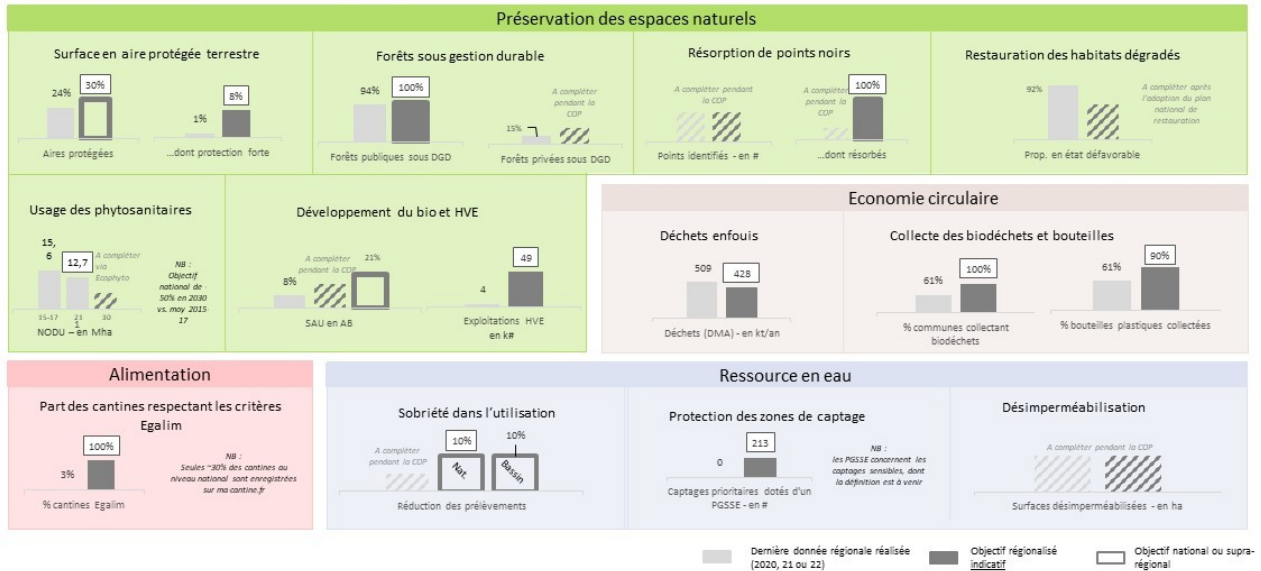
Préservation des espaces naturels

Surface en aire protégée terrestre

24% 30%
Aires protégées

1% 8%
...dont protection forte

Forêts sous gestion durable

94% 100%
Forêts publiques sous DGD

A compléter pendant la COP
15%
Forêts privées sous DGD

Résorption de points noirs

A compléter pendant la COP
Points identifiés - en #

A compléter pendant la COP
100%
...dont résorbés

Restauration des habitats dégradés

92%
A compléter après l'adoption du plan national de restauration
Prop. en état défavorable

Usage des phytosanitaires

15,6 12,7
A compléter via Ecophyto
15-17 21 30
NODU – en Mha

NB : Objectif national de 50% en 2030 vs. moy 2015-17

Développement du bio et HVE

A compléter pendant la COP
8% 21%
SAU en AB

4 49
Exploitations HVE en k#

Economie circulaire

Déchets enfouis

509 428
Déchets (DMA) - en kt/an

Collecte des biodéchets et bouteilles

61% 100%
% communes collectant biodéchets

61% 90%
% bouteilles plastiques collectées

Alimentation

Part des cantines respectant les critères Egalim

3% 100%
% cantines Egalim

NB : Seules ~30% des cantines au niveau national sont enregistrées sur ma cantine.fr

Ressource en eau

Sobriété dans l'utilisation

A compléter pendant la COP
10% 10%
Nat. Bassin
Réduction des prélèvements

Protection des zones de captage

0 213
Captages prioritaires dotés d'un PGSSE - en #

NB : les PGSSE concernent les captages sensibles, dont la définition est à venir

Désimperméabilisation

A compléter pendant la COP
Surfaces désimperméabilisées - en ha

Dernière donnée régionale réalisée (2020, 21 ou 22)
Objectif régionalisé indicatif
Objectif national ou supra-régional